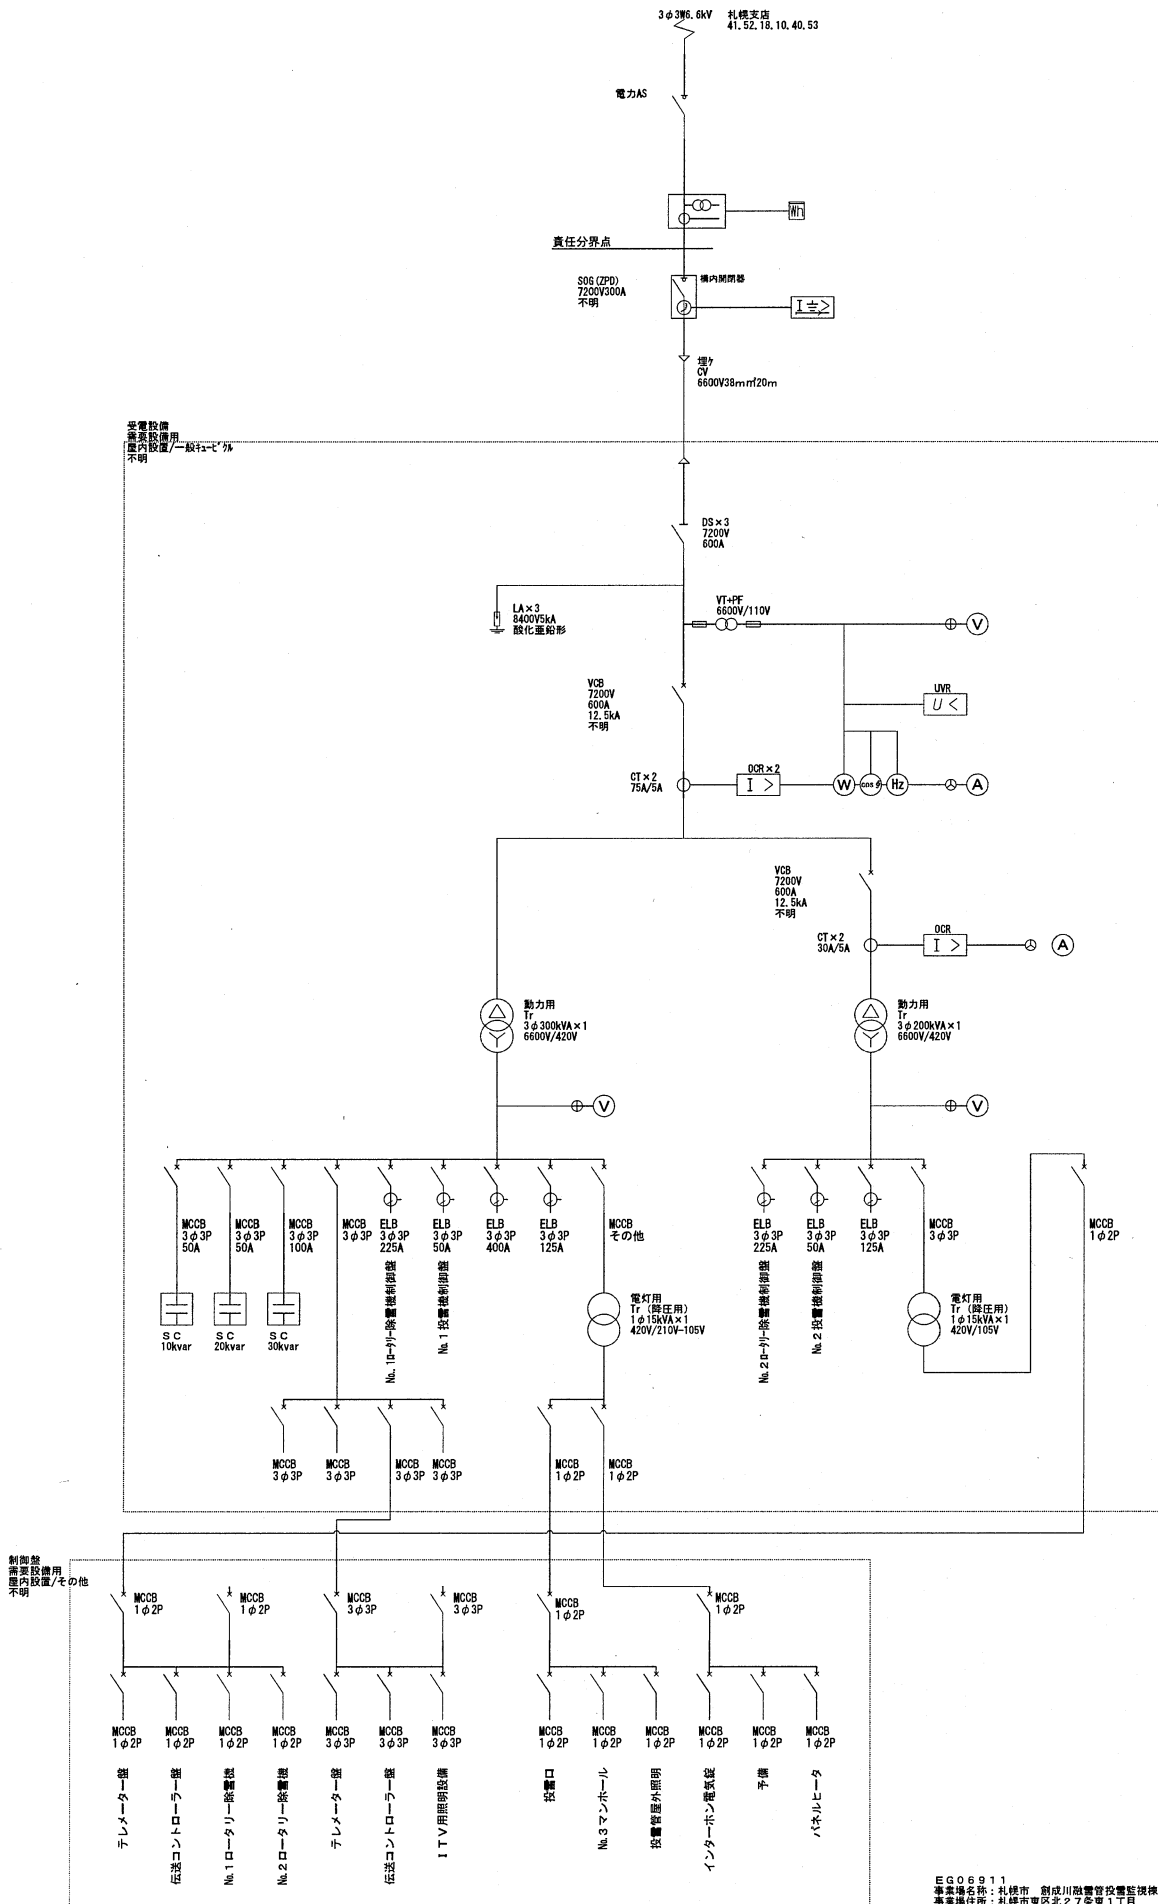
3φ3W6.6kV 札幌支店
41.52.18.10.40.53

電力AS

責任分界点

SOG(ZPD)
7200V300A
不明

構内開閉器

I≒>

埋ケ
CV
6600V38mm 120m

受電設備
需要設備用
屋内設置/一般キュービクル
不明

DS×3
7200V
600A

LA×3
8400V5kA
酸化亜鉛形

VT+PF
6600V/110V

V

VCB
7200V
600A
12.5kA
不明

UVR
U<

CT×2
75A/5A

OCR×2
I>

W cosφ Hz A

VCB
7200V
600A
12.5kA
不明

CT×2
30A/5A

OCR
I>

A

動力用
Tr
3φ300kVA×1
6600V/420V

動力用
Tr
3φ200kVA×1
6600V/420V

V

V

MCCB
3φ3P
50A

MCCB
3φ3P
50A

MCCB
3φ3P
100A

MCCB
3φ3P

ELB
3φ3P
225A

ELB
3φ3P
50A

ELB
3φ3P
400A

ELB
3φ3P
125A

MCCB
その他

ELB
3φ3P
225A

ELB
3φ3P
50A

ELB
3φ3P
125A

MCCB
3φ3P

MCCB
1φ2P

SC
10kvar

SC
20kvar

SC
30kvar

No.1ロータリー除雪機制御盤

No.1投雪機制御盤

電灯用
Tr (降圧用)
1φ15kVA×1
420V/210V-105V

No.2ロータリー除雪機制御盤

No.2投雪機制御盤

電灯用
Tr (降圧用)
1φ15kVA×1
420V/105V

MCCB
3φ3P

MCCB
3φ3P

MCCB
3φ3P

MCCB
3φ3P

MCCB
1φ2P

MCCB
1φ2P

制御盤
需要設備用
屋内設置/その他
不明

MCCB
1φ2P

MCCB
1φ2P

MCCB
3φ3P

MCCB
3φ3P

MCCB
1φ2P

MCCB
1φ2P

MCCB
1φ2P

MCCB
1φ2P

MCCB
1φ2P

MCCB
1φ2P

MCCB
3φ3P

MCCB
3φ3P

MCCB
3φ3P

MCCB
1φ2P

MCCB
1φ2P

MCCB
1φ2P

MCCB
1φ2P

MCCB
1φ2P

MCCB
1φ2P

テレメーター盤

伝送コントローラー盤

No.1ロータリー除雪機

No.2ロータリー除雪機

テレメーター盤

伝送コントローラー盤

ITV用照明設備

投雪口

No.3マンホール

投雪管屋外照明

インターホン電気錠

予備

パネルヒータ

EG06911
事業場名称：札幌市 創成川融雪管投雪監視棟
事業場住所：札幌市東区北27条東1丁目